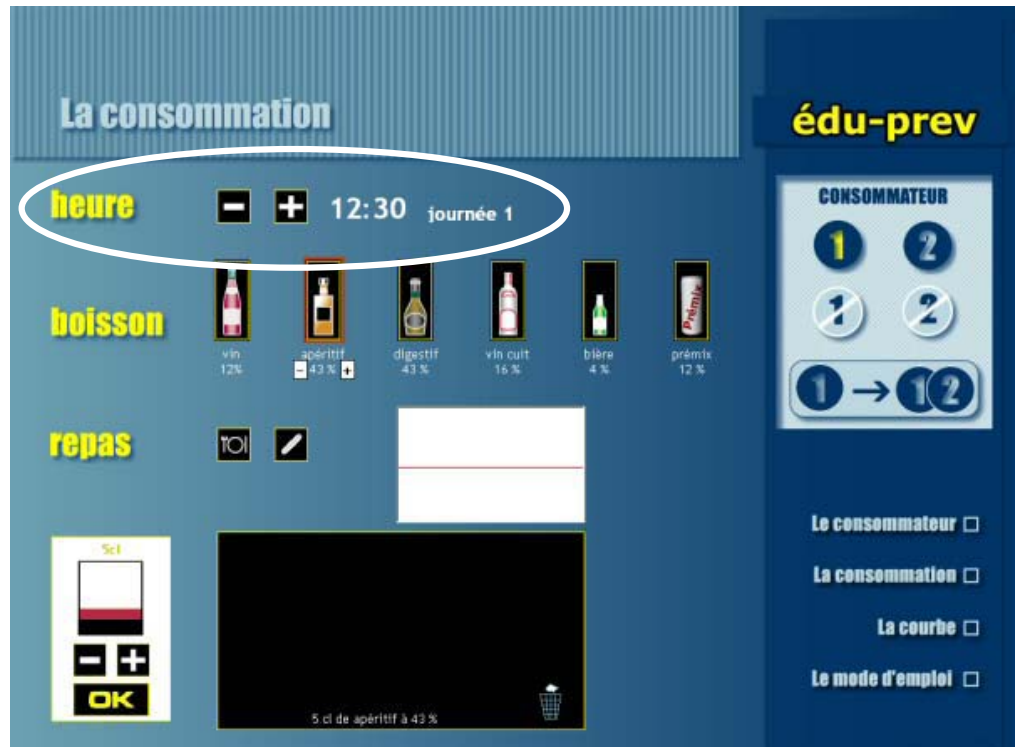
La consommation

édu-prev

heure − + 12:30 journée 1

CONSOMMATEUR

1 2

1 2

1 → 1 2

boisson

vin 12%

apéritif − 43 % +

digestif 43 %

vin cuit 16 %

bière 4 %

prémix 12 %

Prémix

repas

5cl

− +

OK

5 cl de apéritif à 43 %

Le consommateur

La consommation

La courbe

Le mode d'emploi